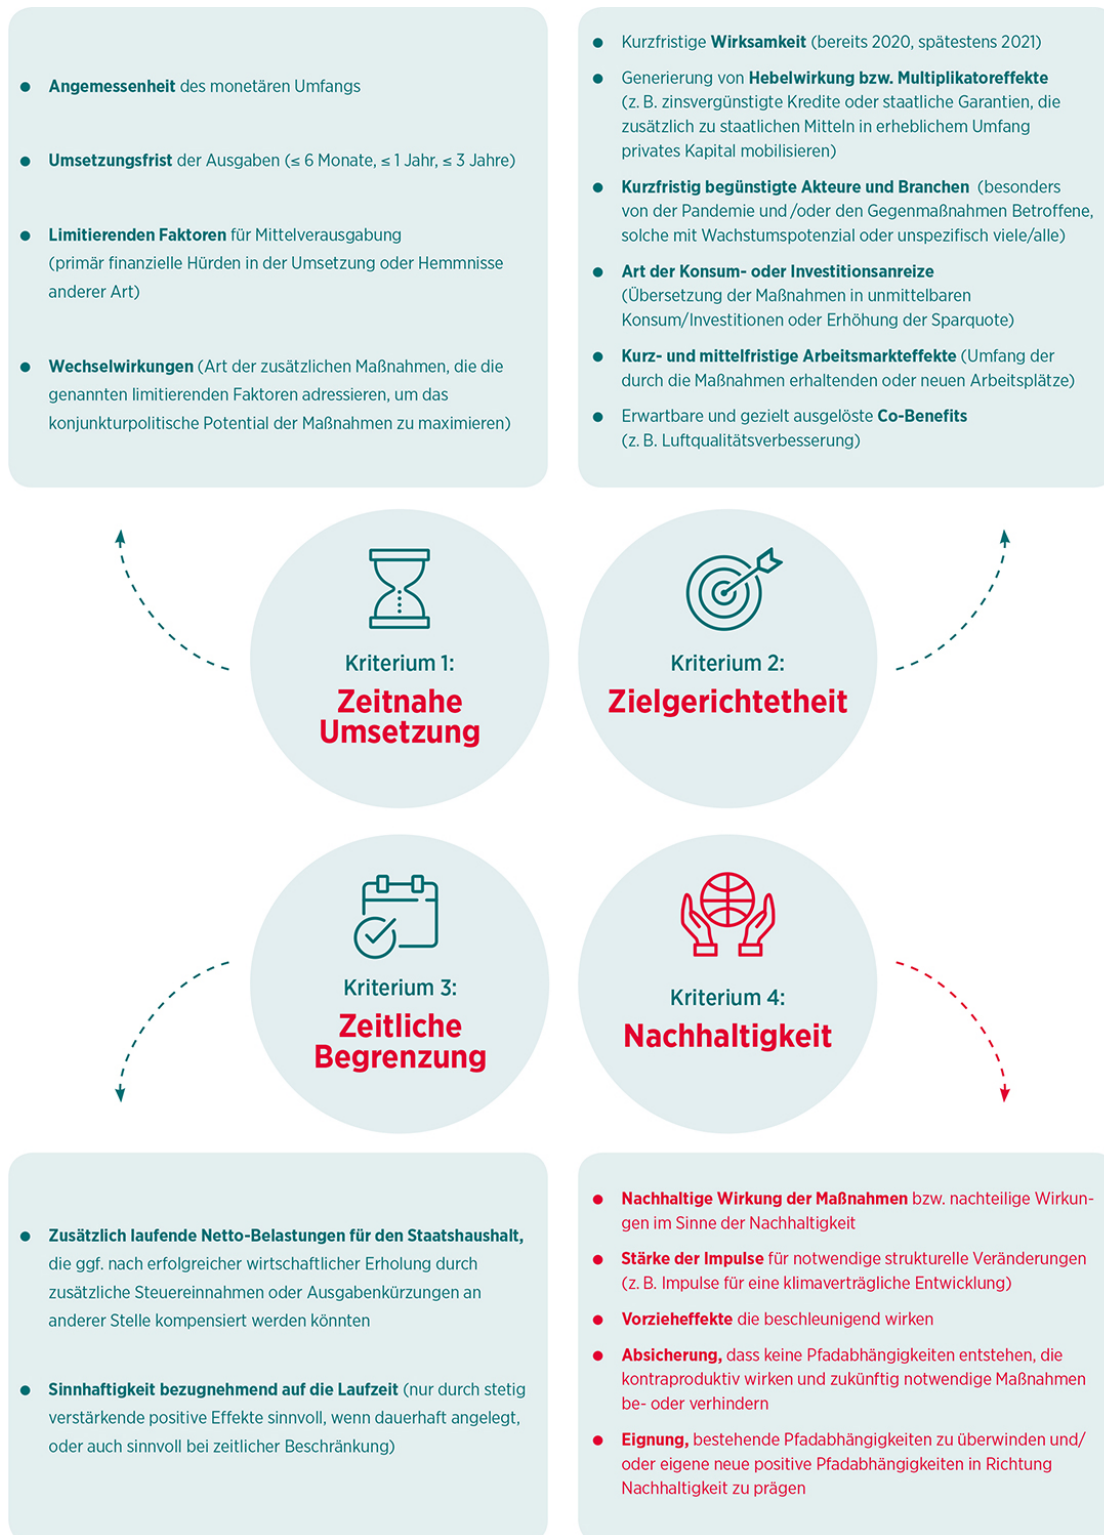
- **Angemessenheit** des monetären Umfangs
- **Umsetzungsfrist** der Ausgaben (≤ 6 Monate, ≤ 1 Jahr, ≤ 3 Jahre)
- **Limitierenden Faktoren** für Mittelverausgabung (primär finanzielle Hürden in der Umsetzung oder Hemmnisse anderer Art)
- **Wechselwirkungen** (Art der zusätzlichen Maßnahmen, die die genannten limitierenden Faktoren adressieren, um das konjunkturpolitische Potential der Maßnahmen zu maximieren)

- Kurzfristige **Wirksamkeit** (bereits 2020, spätestens 2021)
- Generierung von **Hebelwirkung bzw. Multiplikatoreffekte** (z. B. zinsvergünstigte Kredite oder staatliche Garantien, die zusätzlich zu staatlichen Mitteln in erheblichem Umfang privates Kapital mobilisieren)
- **Kurzfristig begünstigte Akteure und Branchen** (besonders von der Pandemie und /oder den Gegenmaßnahmen Betroffene, solche mit Wachstumspotenzial oder unspezifisch viele/alle)
- **Art der Konsum- oder Investitionsanreize** (Übersetzung der Maßnahmen in unmittelbaren Konsum/Investitionen oder Erhöhung der Sparquote)
- **Kurz- und mittelfristige Arbeitsmarkteffekte** (Umfang der durch die Maßnahmen erhaltenden oder neuen Arbeitsplätze)
- Erwartbare und gezielt ausgelöste **Co-Benefits** (z. B. Luftqualitätsverbesserung)

Kriterium 1:
Zeitnahe Umsetzung

Kriterium 2:
Zielgerichtetheit

Kriterium 3:
Zeitliche Begrenzung

Kriterium 4:
Nachhaltigkeit

- **Zusätzlich laufende Netto-Belastungen für den Staatshaushalt,** die ggf. nach erfolgreicher wirtschaftlicher Erholung durch zusätzliche Steuereinnahmen oder Ausgabenkürzungen an anderer Stelle kompensiert werden könnten
- **Sinnhaftigkeit bezugnehmend auf die Laufzeit** (nur durch stetig verstärkende positive Effekte sinnvoll, wenn dauerhaft angelegt, oder auch sinnvoll bei zeitlicher Beschränkung)

- **Nachhaltige Wirkung der Maßnahmen** bzw. nachteilige Wirkungen im Sinne der Nachhaltigkeit
- **Stärke der Impulse** für notwendige strukturelle Veränderungen (z. B. Impulse für eine klimaverträgliche Entwicklung)
- **Vorzieheffekte** die beschleunigend wirken
- **Absicherung,** dass keine Pfadabhängigkeiten entstehen, die kontraproduktiv wirken und zukünftig notwendige Maßnahmen be- oder verhindern
- **Eignung,** bestehende Pfadabhängigkeiten zu überwinden und/ oder eigene neue positive Pfadabhängigkeiten in Richtung Nachhaltigkeit zu prägen